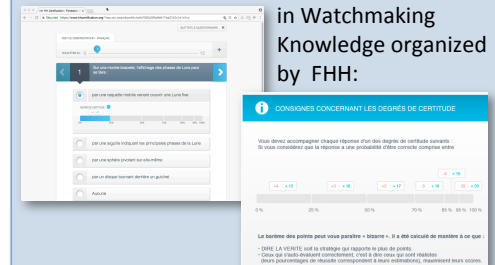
in Watchmaking Knowledge organized by FHH:

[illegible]

1

Sur une montre bracelet, l'affichage des phases de Lune peut se faire :

par une aiguille indiquant les principales phases de la Lune

par une sphère pivotant sur elle-même

par un disque tournant derrière un guichet

Aucune

CONSIGNES CONCERNANT LES DEGRÉS DE CERTITUDE

Vous devez accompagner chaque réponse d'un des degrés de certitude suivants :
Si vous considérez que la réponse a une probabilité d'être correcte comprise entre

-4 +13 -3 +16 -2 +17 0 +18 -6 +19 +20

0 % 25 % 50 % 70 % 85 % 95 % 100 %

Le barème des points peut vous paraître « bizarre ». Il a été calculé de manière à ce que :

- DIRE LA VERITE soit la stratégie qui rapporte le plus de points.
- Ceux qui s'auto-évaluent correctement, c'est à dire ceux qui sont réalistes (leurs pourcentages de réussite correspondent à leurs estimations), maximisent leurs scores.